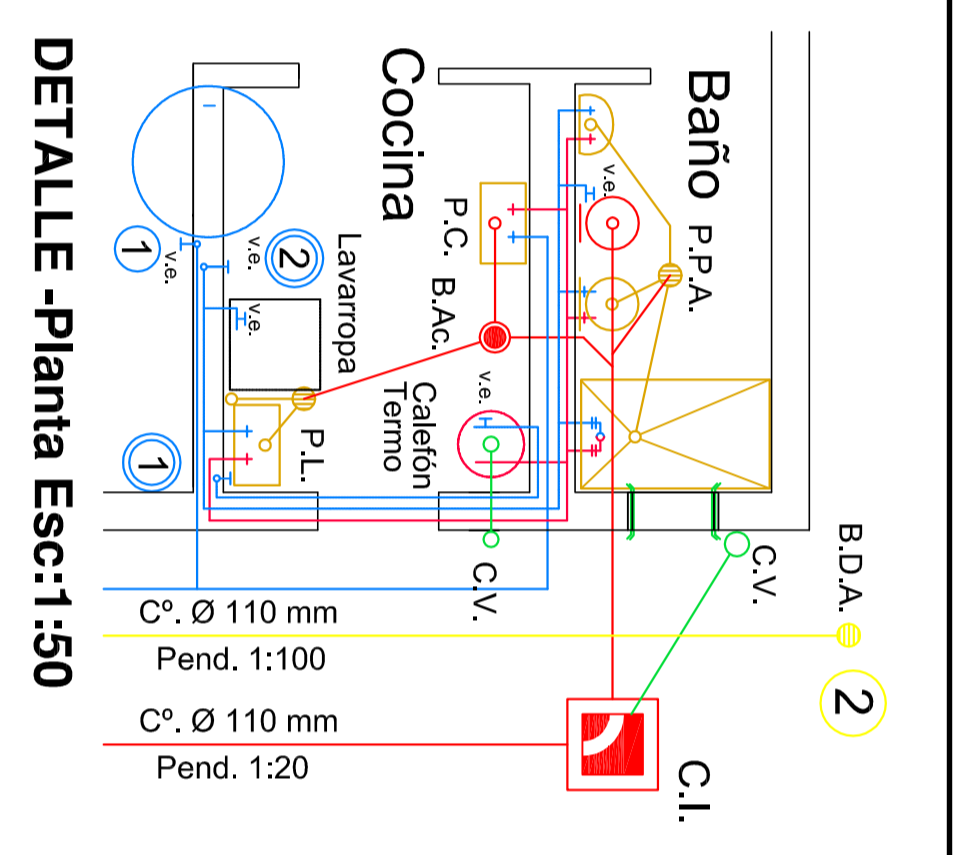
DETALLE -Planta Esc:1:50

Cocina

Baño

P.P.A.

v.e.

P.C.

B.Ac.

Lavarropa

v.e.

2

1

v.e.

v.e.

P.L.

1

v.e.

Calefón Termo

C.V.

C.V.

B.D.A.

2

Cº. Ø 110 mm

Pend. 1:100

Cº. Ø 110 mm

Pend. 1:20

C.I.